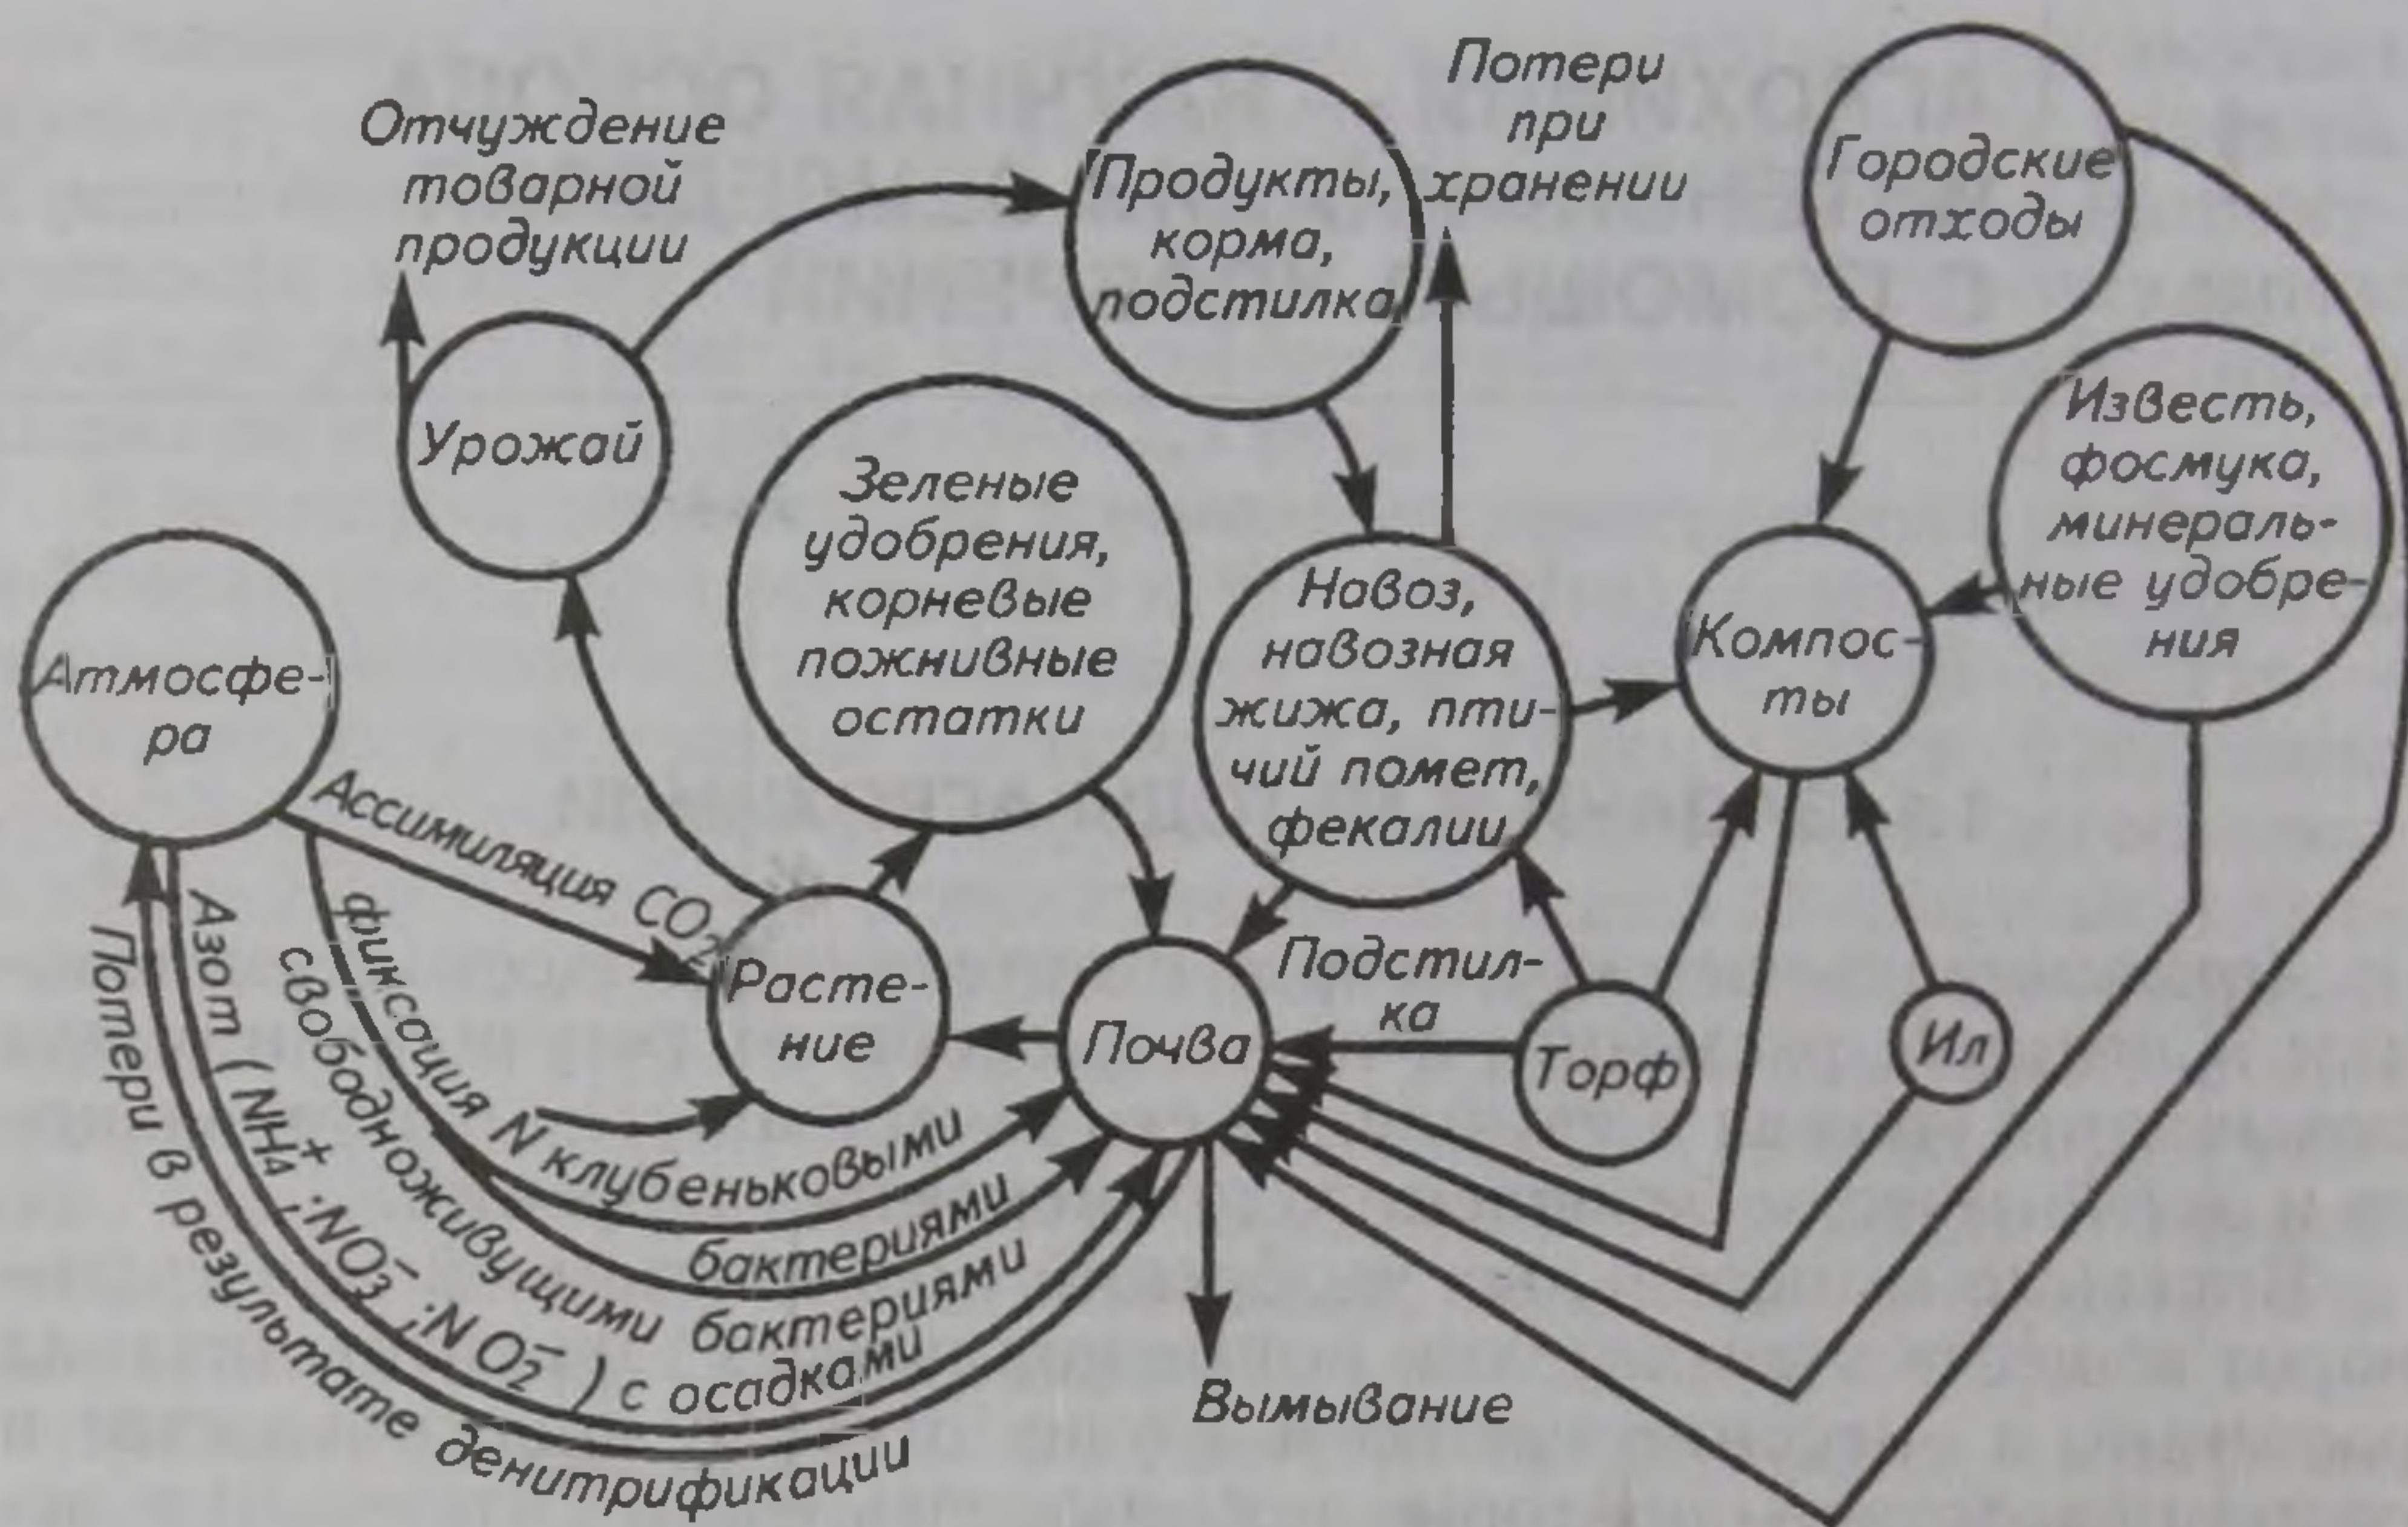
Отчуждение товарной продукции

Продукты, корма, подстилка

Потери при хранении

Городские отходы

Урожай

Зеленые удобрения, корневые пожнивные остатки

Известь, фосмука, минеральные удобрения

Навоз, навозная жижа, птичий помет, фекалии

Атмосфера

Компосты

Ассимиляция $CO_2$

Фиксация N клубеньковыми бактериями

Растение

Подстилка

Почва

Торф

Ил

Азот ($NH_4^+$; $NO_3^-$; $NO_2^-$) с осадками

свободноживущими бактериями

Потери в результате денитрификации

Вымывание